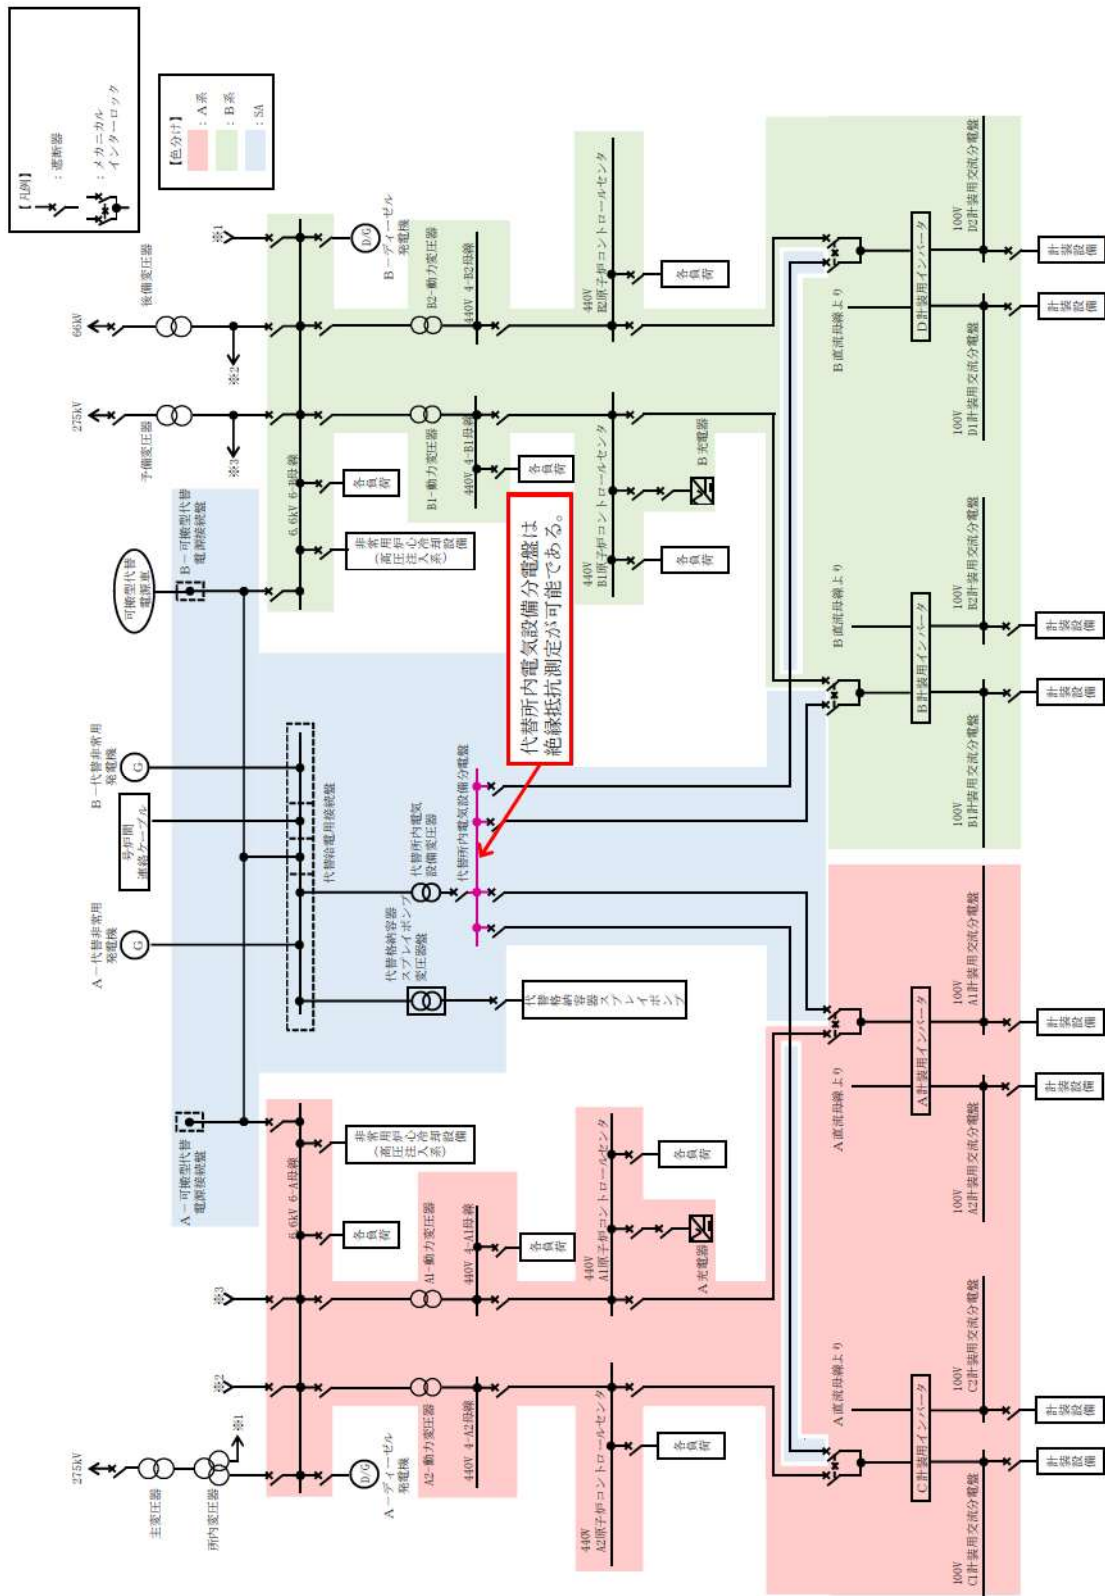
【凡例】
：遮断器
：メカニカルインターロック

【色分け】
：A系
：B系
：SA

66kV
後備変圧器
275kV
予備変圧器
※1
※2
※3
B－ディーゼル発電機
D/G
B2－動力変圧器
440V 4-B2母線
440V B2原子炉コントロールセンタ
各負荷
B1－動力変圧器
440V 4-B1母線
各負荷
440V B1原子炉コントロールセンタ
B充電器
各負荷
6.6kV 6-B母線
各負荷
非常用高圧炉心注入系設備
可搬型代替電源車
B－可搬型代替電源接続盤
B－代替非常用発電機
G
号炉間連絡ケーブル
代替給電用接続盤
A－代替非常用発電機
G
代替所内電気設備変圧器
代替所内電気設備分電盤
代替格納容器スプレイポンプ変圧器
代替格納容器スプレイポンプ

代替所内電気設備分電盤は絶縁抵抗測定が可能である。

B直流母線より
D計装用インバータ
100V D2計装用交流分電盤
100V D1計装用交流分電盤
計装設備
計装設備
B直流母線より
B計装用インバータ
100V B2計装用交流分電盤
100V B1計装用交流分電盤
計装設備
計装設備
A直流母線より
A計装用インバータ
100V A1計装用交流分電盤
100V A2計装用交流分電盤
計装設備
計装設備
A直流母線より
C計装用インバータ
100V C2計装用交流分電盤
100V C1計装用交流分電盤
計装設備
計装設備

A－可搬型代替電源接続盤
非常用高圧炉心注入系設備
各負荷
6.6kV 6-A母線
A1－動力変圧器
440V 4-A1母線
各負荷
440V A1原子炉コントロールセンタ
各負荷
A充電器
※3
※2
A2－動力変圧器
440V 4-A2母線
440V A2原子炉コントロールセンタ
各負荷
A－ディーゼル発電機
D/G
※1
275kV
主変圧器
所内変圧器